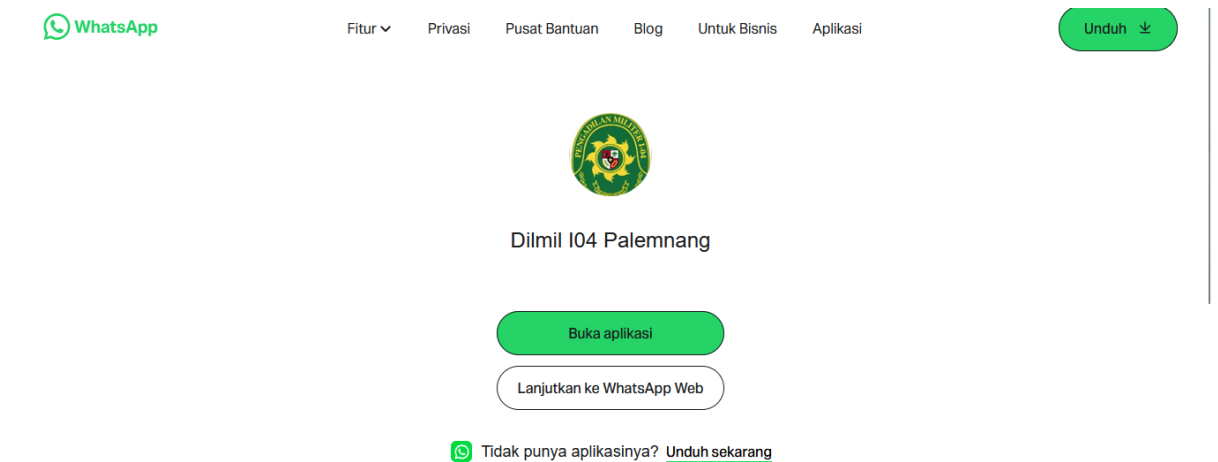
WhatsApp

Fitur Privasi Pusat Bantuan Blog Untuk Bisnis Aplikasi

Unduh

PENGADILAN MILITER I-04

Dilmil I04 Palemnang

Buka aplikasi

Lanjutkan ke WhatsApp Web

Tidak punya aplikasinya? Unduh sekarang